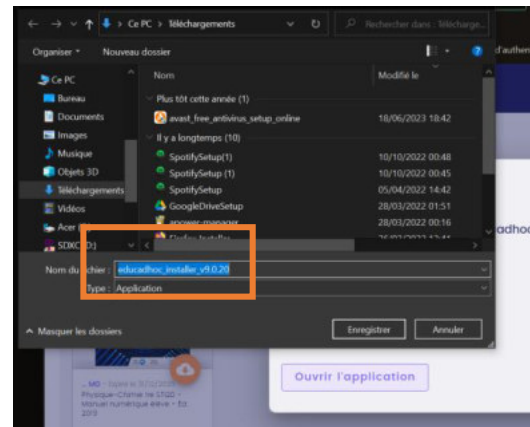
Ce PC > Téléchargements
Rechercher dans : Télécharge...
Organiser ▾ Nouveau dossier
d'authen
Ce PC
Bureau
Documents
Images
Musique
Objets 3D
Téléchargements
Vidéos
Acer (
SDXC (D:)
Nom
Modifié le
Plus tôt cette année (1)
avast_free_antivirus_setup_online 18/06/2023 18:42
Il y a longtemps (10)
SpotifySetup(1) 10/10/2022 00:48
SpotifySetup (1) 10/10/2022 00:45
SpotifySetup 05/04/2022 14:42
GoogleDriveSetup 28/03/2022 01:51
answer-manager 28/03/2022 00:16
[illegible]
adhoc
Nom du fichier : educadhoc_installer_v9.0.20
Type : Application
Masquer les dossiers
Enregistrer
Annuler
Ouvrir l'application
... MS · Expire le 31/12/2023
Physique-Chimie 1re STI2D - Manuel numérique élève - Ed. 2019